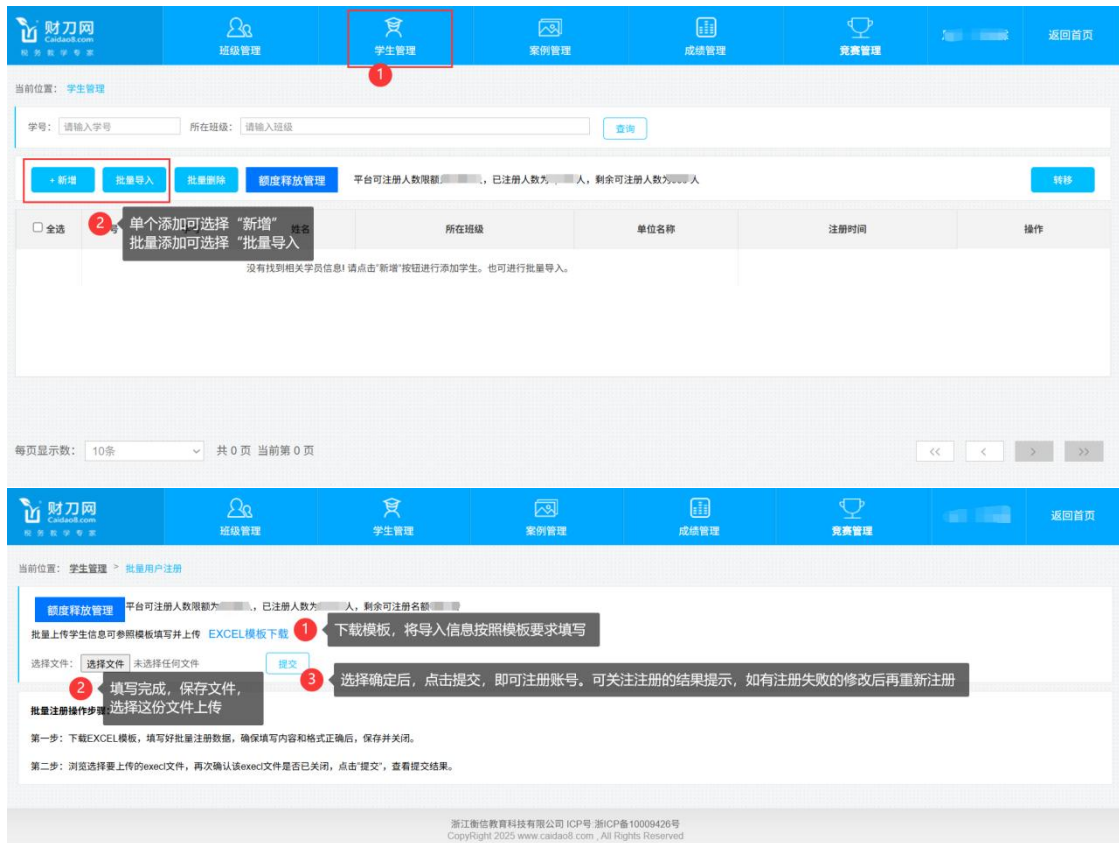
财刀网
Caidao8.com
税务教学专家

班级管理 学生管理 案例管理 成绩管理 竞赛管理 返回首页

1

当前位置： 学生管理

学号： 请输入学号 所在班级： 请输入班级 查询

+新增 批量导入 批量删除 额度释放管理 平台可注册人数限额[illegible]，已注册人数为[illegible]人，剩余可注册人数为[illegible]人 转移

2 单个添加可选择“新增”
批量添加可选择“批量导入

| 全选 | 号 | 姓名 | 所在班级 | 单位名称 | 注册时间 | 操作 |
|---|---|---|---|---|---|---|

没有找到相关学员信息! 请点击“新增”按钮进行添加学生。也可进行批量导入。

每页显示数： 10条 共 0 页 当前第 0 页

<< < > >>

财刀网
Caidao8.com
税务教学专家

班级管理 学生管理 案例管理 成绩管理 竞赛管理 返回首页

当前位置： 学生管理 > 批量用户注册

额度释放管理 平台可注册人数限额为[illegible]，已注册人数为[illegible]人，剩余可注册名额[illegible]

批量上传学生信息可参照模板填写并上传 EXCEL模板下载 1 下载模板，将导入信息按照模板要求填写

选择文件： 选择文件 未选择任何文件 提交 3 选择确定后，点击提交，即可注册账号。可关注注册的结果提示，如有注册失败的修改后再重新注册

2 填写完成，保存文件，
选择这份文件上传

批量注册操作步骤

第一步：下载EXCEL模板，填写好批量注册数据，确保填写内容和格式正确后，保存并关闭。

第二步：浏览选择要上传的execl文件，再次确认该execl文件是否已关闭，点击“提交”，查看提交结果。

浙江衡信教育科技有限公司 ICP号:浙ICP备10009426号
CopyRight 2025 www.caidao8.com , All Rights Reserved